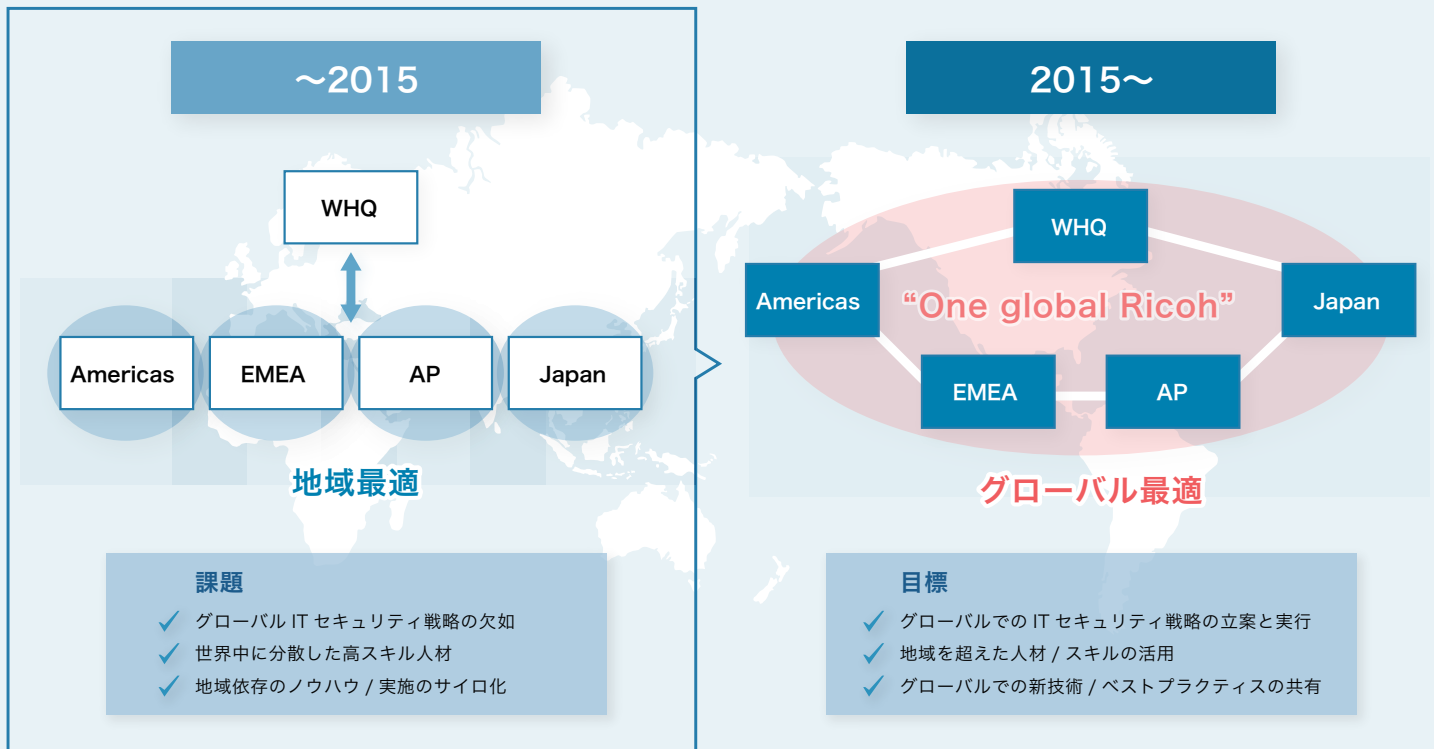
～2015

WHQ

Americas
EMEA
AP
Japan

地域最適

課題
グローバル IT セキュリティ戦略の欠如
世界中に分散した高スキル人材
地域依存のノウハウ / 実施のサイロ化

2015～

WHQ
Americas
“One global Ricoh”
Japan
EMEA
AP

グローバル最適

目標
グローバルでの IT セキュリティ戦略の立案と実行
地域を超えた人材 / スキルの活用
グローバルでの新技術 / ベストプラクティスの共有